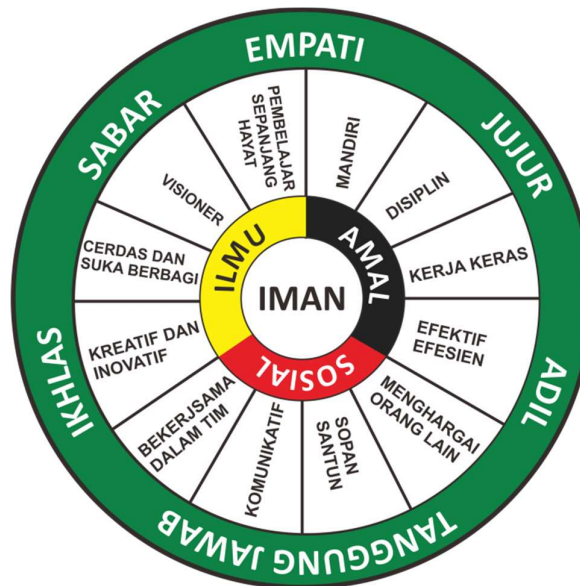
EMPATI

JUJUR

ADIL

TANGGUNG JAWAB

IKHLAS

SABAR

PEMBELAJAR SEPANJANG HAYAT

MANDIRI

DISIPLIN

KERJA KERAS

EFEKTIF EFESIEN

MENGHARGAI ORANG LAIN

SOPAN SANTUN

KOMUNIKATIF

BEKERJSAMA DALAM TIM

KREATIF DAN INOVATIF

CERDAS DAN SUKA BERBAGI

VISIONER

ILMU

AMAL

SOSIAL

IMAN